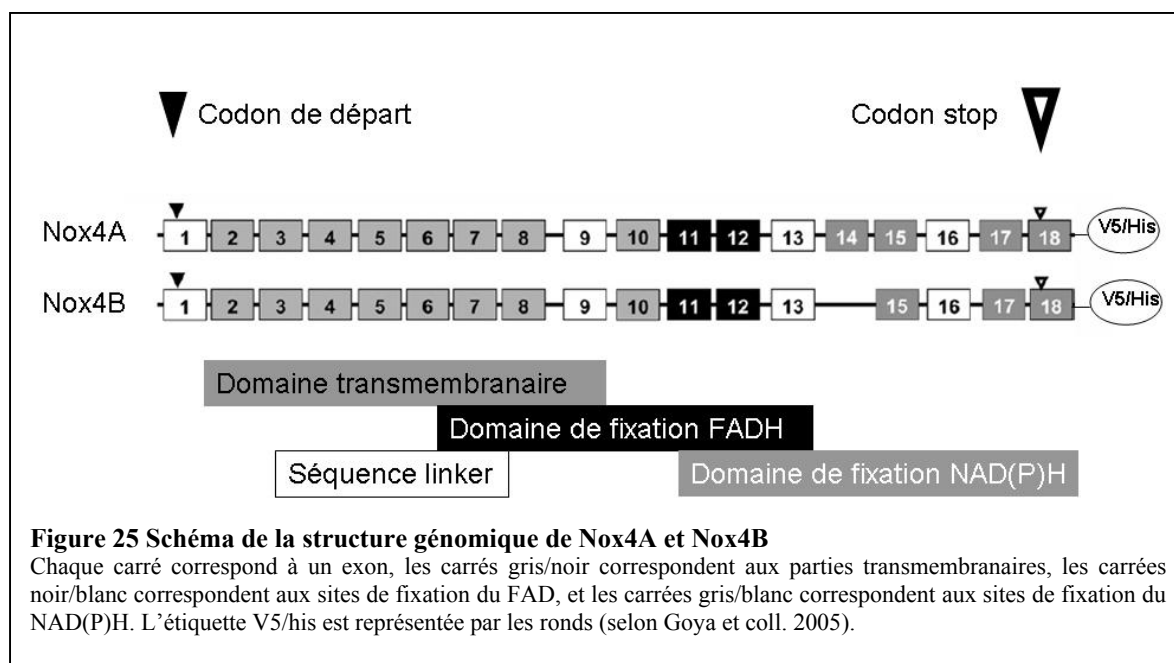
Codon de départ

Codon stop

Nox4A 1 2 3 4 5 6 7 8 9 10 11 12 13 14 15 16 17 18 V5/His

Nox4B 1 2 3 4 5 6 7 8 9 10 11 12 13 15 16 17 18 V5/His

Domaine transmembranaire

Domaine de fixation FADH

Séquence linker

Domaine de fixation NAD(P)H

**Figure 25 Schéma de la structure génomique de Nox4A et Nox4B**
Chaque carré correspond à un exon, les carrés gris/noir correspondent aux parties transmembranaires, les carrées noir/blanc correspondent aux sites de fixation du FAD, et les carrées gris/blanc correspondent aux sites de fixation du NAD(P)H. L'étiquette V5/his est représentée par les ronds (selon Goya et coll. 2005).